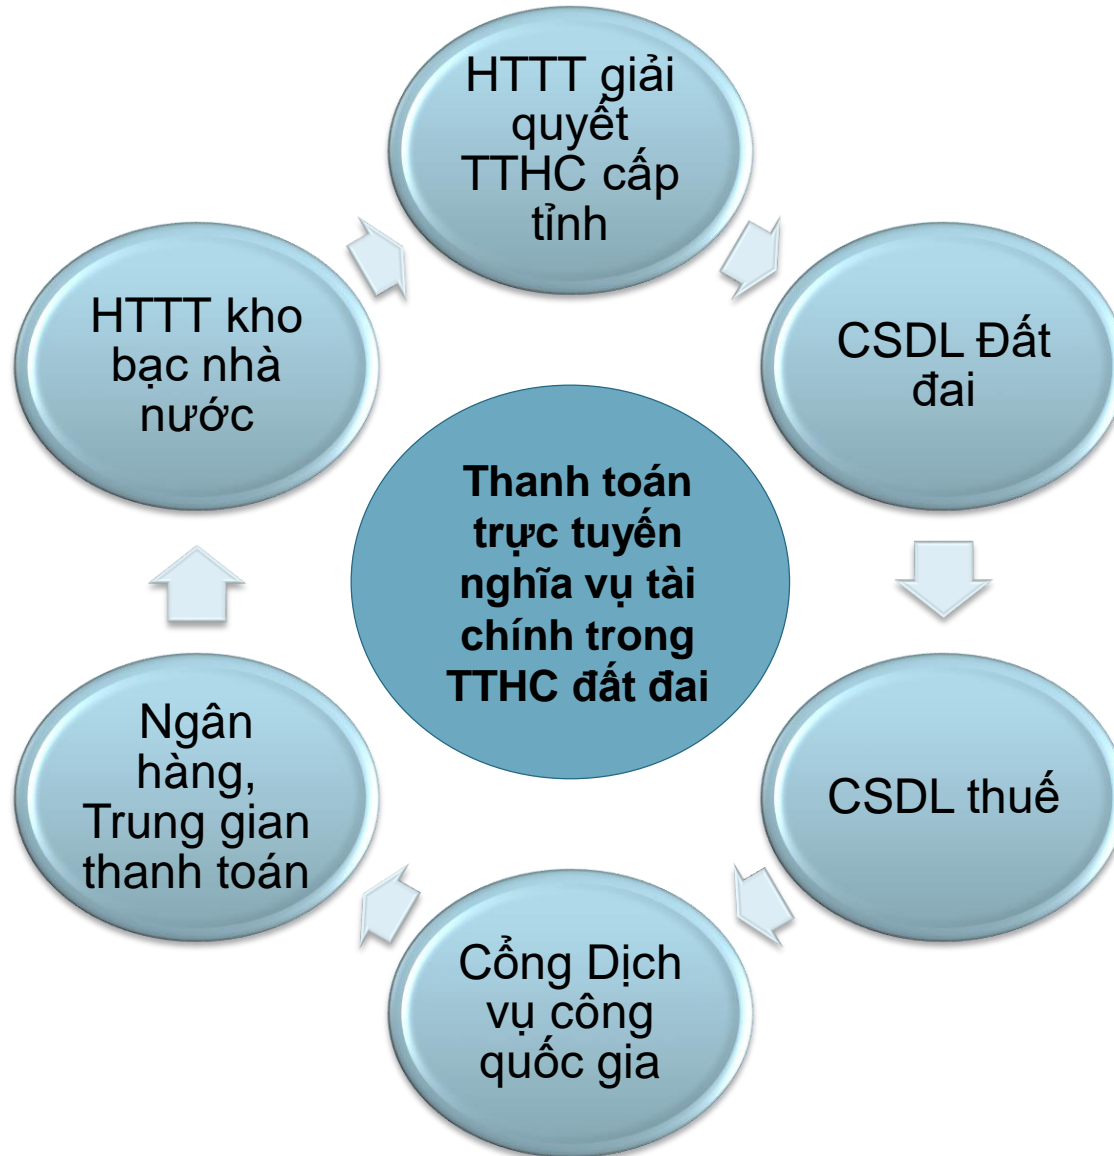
Thanh toán trực tuyến nghĩa vụ tài chính trong TTHC đất đai

HTTT giải quyết TTHC cấp tỉnh

CSDL Đất đai

CSDL thuế

Cổng Dịch vụ công quốc gia

Ngân hàng, Trung gian thanh toán

HTTT kho bạc nhà nước